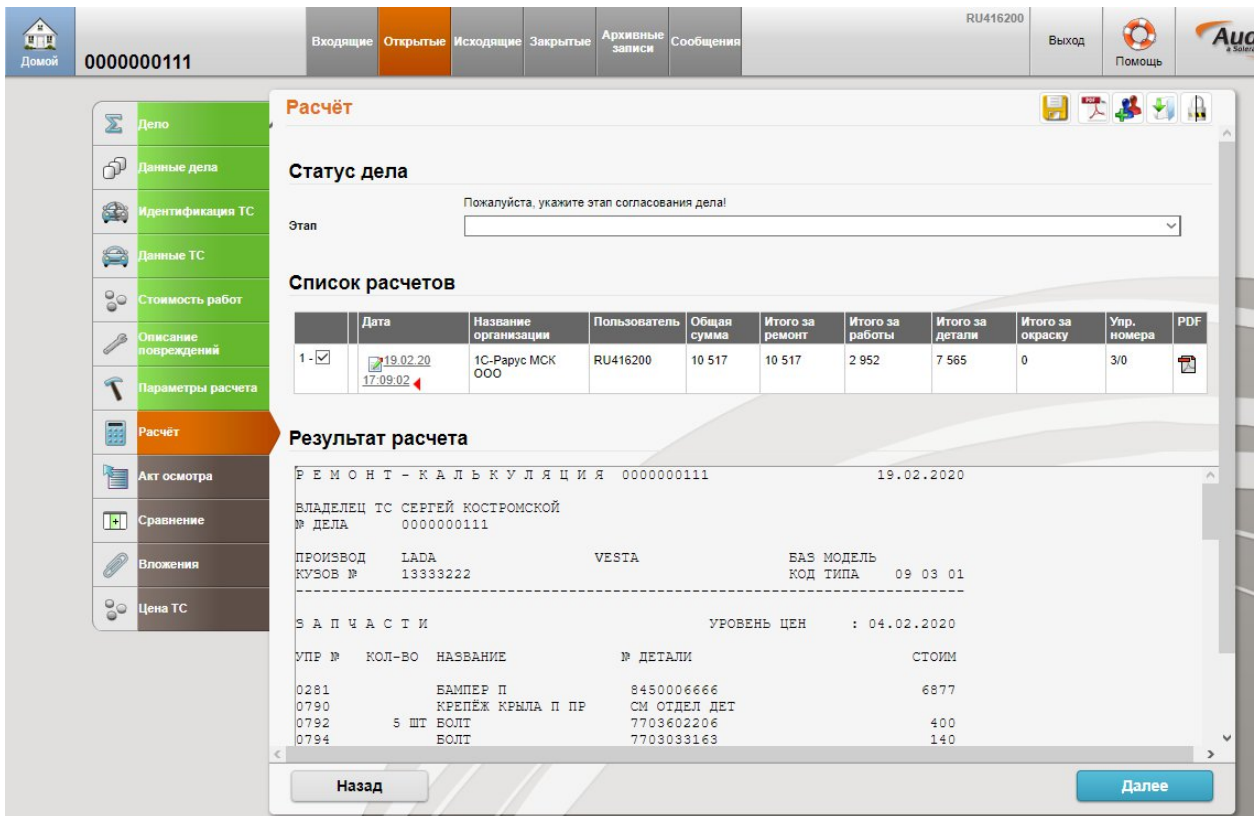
Домой 0000000111

Входящие Открытые Исходящие Закрытые Архивные записи Сообщения

RU416200 Выход Помощь Aud a Solera

Дело
Данные дела
Идентификация ТС
Данные ТС
Стоимость работ
Описание повреждений
Параметры расчета
Расчёт
Акт осмотра
Сравнение
Вложения
Цена ТС

Расчёт

Статус дела

Пожалуйста, укажите этап согласования дела!

Этап

Список расчетов

| | Дата | Название организации | Пользователь | Общая сумма | Итого за ремонт | Итого за работы | Итого за детали | Итого за окраску | Упр. номера | PDF |
|---|---|---|---|---|---|---|---|---|---|---|
| 1 - ☑ | 19.02.20 17:09:02 | 1С-Рарус МСК ООО | RU416200 | 10 517 | 10 517 | 2 952 | 7 565 | 0 | 3/0 | |

Результат расчета

Р Е М О Н Т - К А Л Ь К У Л Я Ц И Я 0000000111 19.02.2020

ВЛАДЕЛЕЦ ТС СЕРГЕЙ КОСТРОМСКОЙ
№ ДЕЛА 0000000111

ПРОИЗВОД LADA VESTA БАЗ МОДЕЛЬ
КУЗОВ № 13333222 КОД ТИПА 09 03 01
------------------------------------------------------------------------

З А П Ч А С Т И УРОВЕНЬ ЦЕН : 04.02.2020

УПР № КОЛ-ВО НАЗВАНИЕ № ДЕТАЛИ СТОИМ

0281 БАМПЕР П 8450006666 6877
0790 КРЕПЁЖ КРЫЛА П ПР СМ ОТДЕЛ ДЕТ
0792 5 ШТ БОЛТ 7703602206 400
0794 БОЛТ 7703033163 140

Назад

Далее